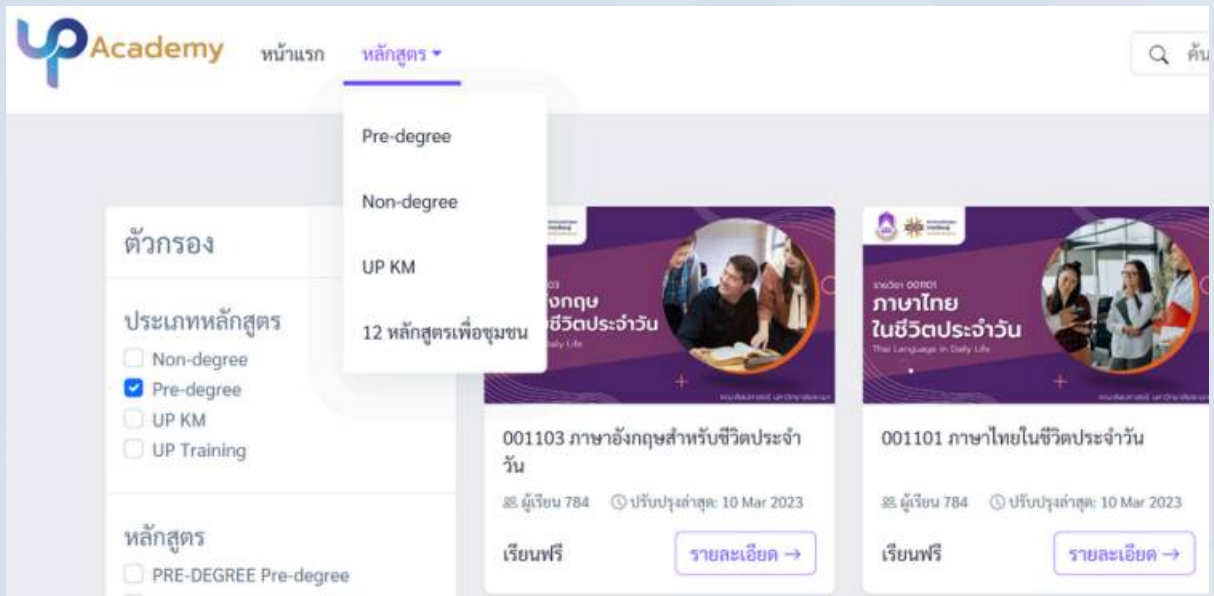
Academy หน้าแรก หลักสูตร ▾

Q ค้น

Pre-degree

Non-degree

UP KM

12 หลักสูตรเพื่อชุมชน

ตัวกรอง

ประเภทหลักสูตร
Non-degree
Pre-degree
UP KM
UP Training

หลักสูตร
PRE-DEGREE Pre-degree

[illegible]ังกฤษ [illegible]ชีวิตประจำวัน
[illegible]aily Life

รายวิชา 001101
ภาษาไทย
ในชีวิตประจำวัน
Thai Language in Daily Life

001103 ภาษาอังกฤษสำหรับชีวิตประจำวัน

ผู้เรียน 784 ปรับปรุงล่าสุด: 10 Mar 2023

เรียนฟรี รายละเอียด →

001101 ภาษาไทยในชีวิตประจำวัน

ผู้เรียน 784 ปรับปรุงล่าสุด: 10 Mar 2023

เรียนฟรี รายละเอียด →